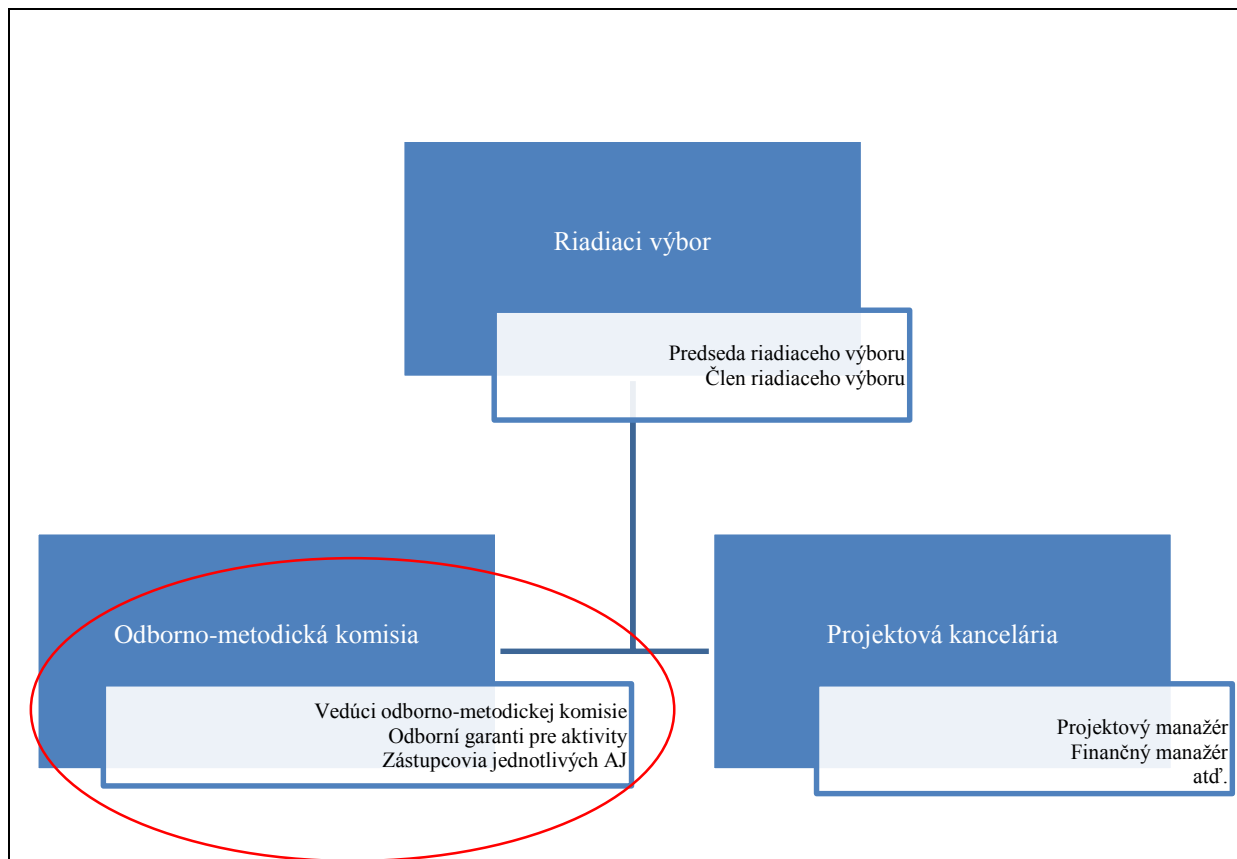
Riadiaci výbor

Predseda riadiaceho výboru
Člen riadiaceho výboru

Odborno-metodická komisia

Vedúci odborno-metodickej komisie
Odborní garanti pre aktivity
Zástupcovia jednotlivých AJ

Projektová kancelária

Projektový manažér
Finančný manažér
atď.